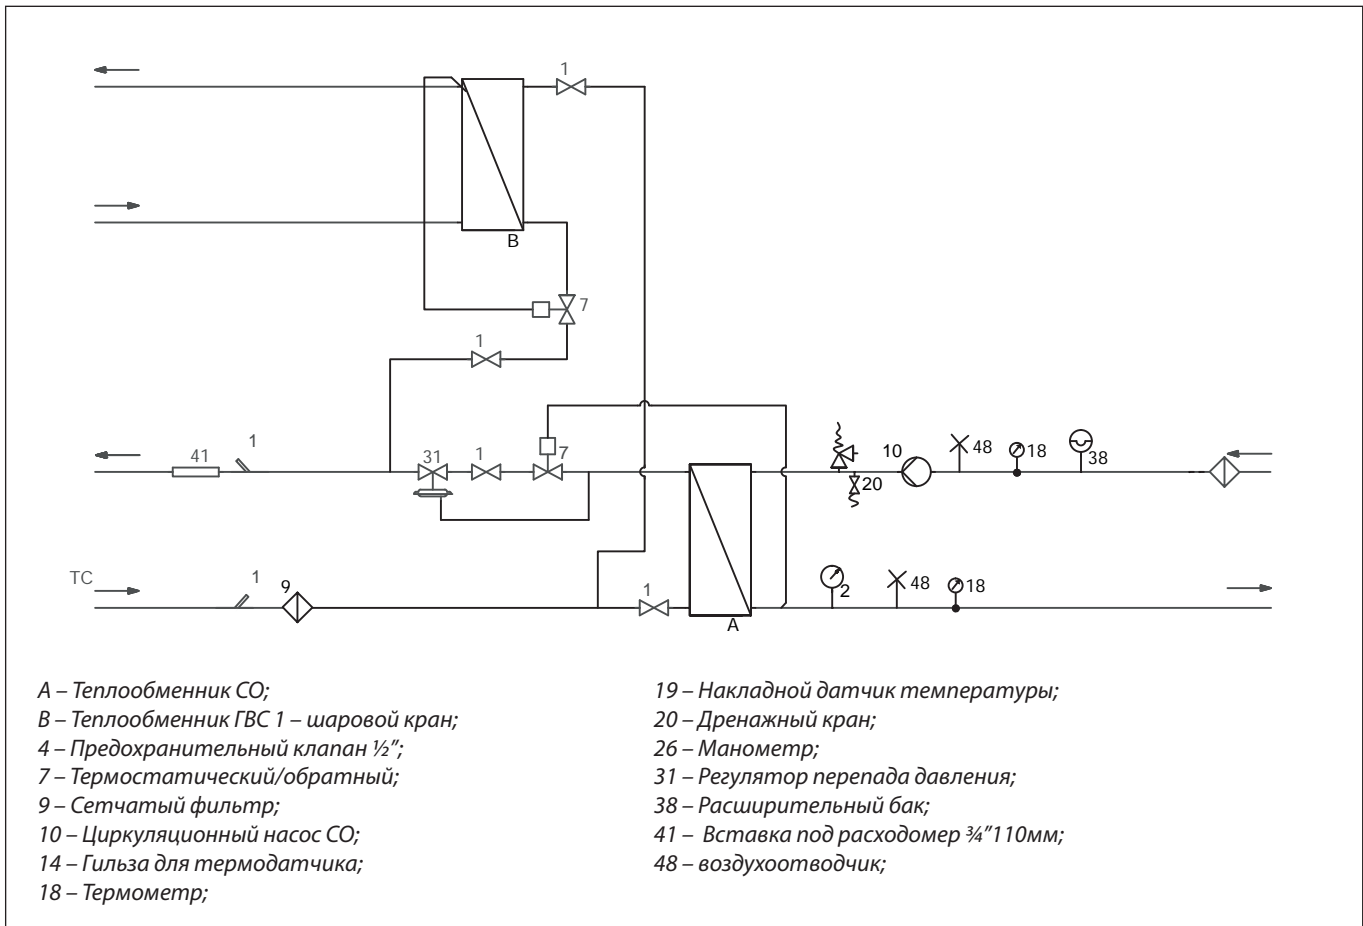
1

B

7

1

1

41

31

1

7

10

48

18

38

20

TC

1

9

1

A

2

48

18

A – Теплообменник СО;
B – Теплообменник ГВС 1 – шаровой кран;
4 – Предохранительный клапан ½";
7 – Термостатический/обратный;
9 – Сетчатый фильтр;
10 – Циркуляционный насос СО;
14 – Гильза для термодатчика;
18 – Термометр;

19 – Накладной датчик температуры;
20 – Дренажный кран;
26 – Манометр;
31 – Регулятор перепада давления;
38 – Расширительный бак;
41 – Вставка под расходомер ¾"110мм;
48 – воздухоотводчик;